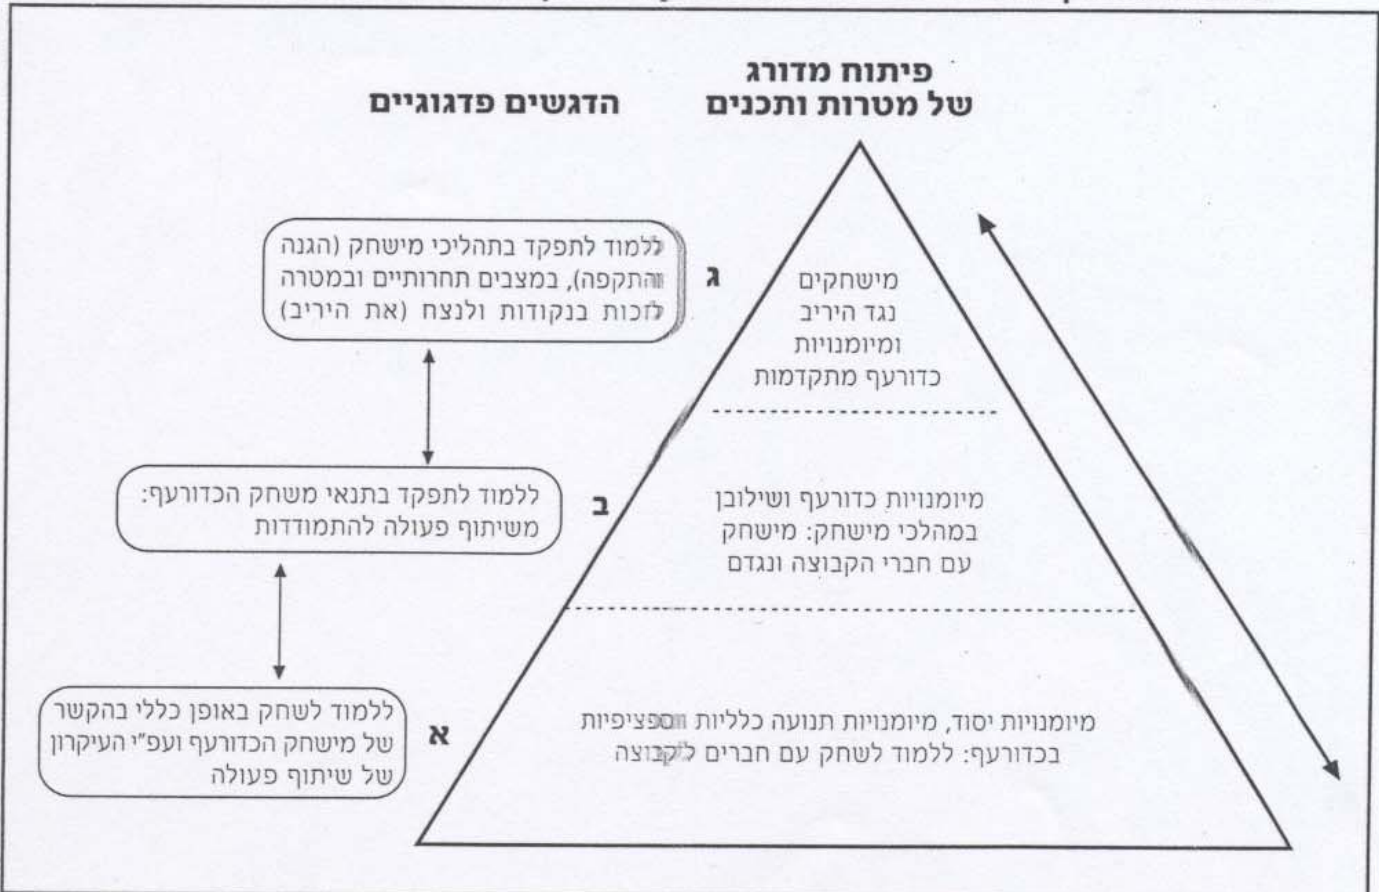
פיתוח מדורג של מטרות ותכנים

הדגשים פדגוגיים

מישחקים נגד היריב ומיומנויות כדורעף מתקדמות

ג

ללמוד לתפקד בתהליכי מישחק (הגנה והתקפה), במצבים תחרותיים ובמטרה לזכות בנקודות ולנצח (את היריב)

מיומנויות כדורעף ושילובן במהלכי מישחק: מישחק עם חברי הקבוצה ונגדם

ב

ללמוד לתפקד בתנאי משחק הכדורעף: משיתוף פעולה להתמודדות

מיומנויות יסוד, מיומנויות תנועה כלליות וספציפיות בכדורעף: ללמוד לשחק עם חברים לקבוצה

א

ללמוד לשחק באופן כללי בהקשר של מישחק הכדורעף ועפ"י העיקרון של שיתוף פעולה